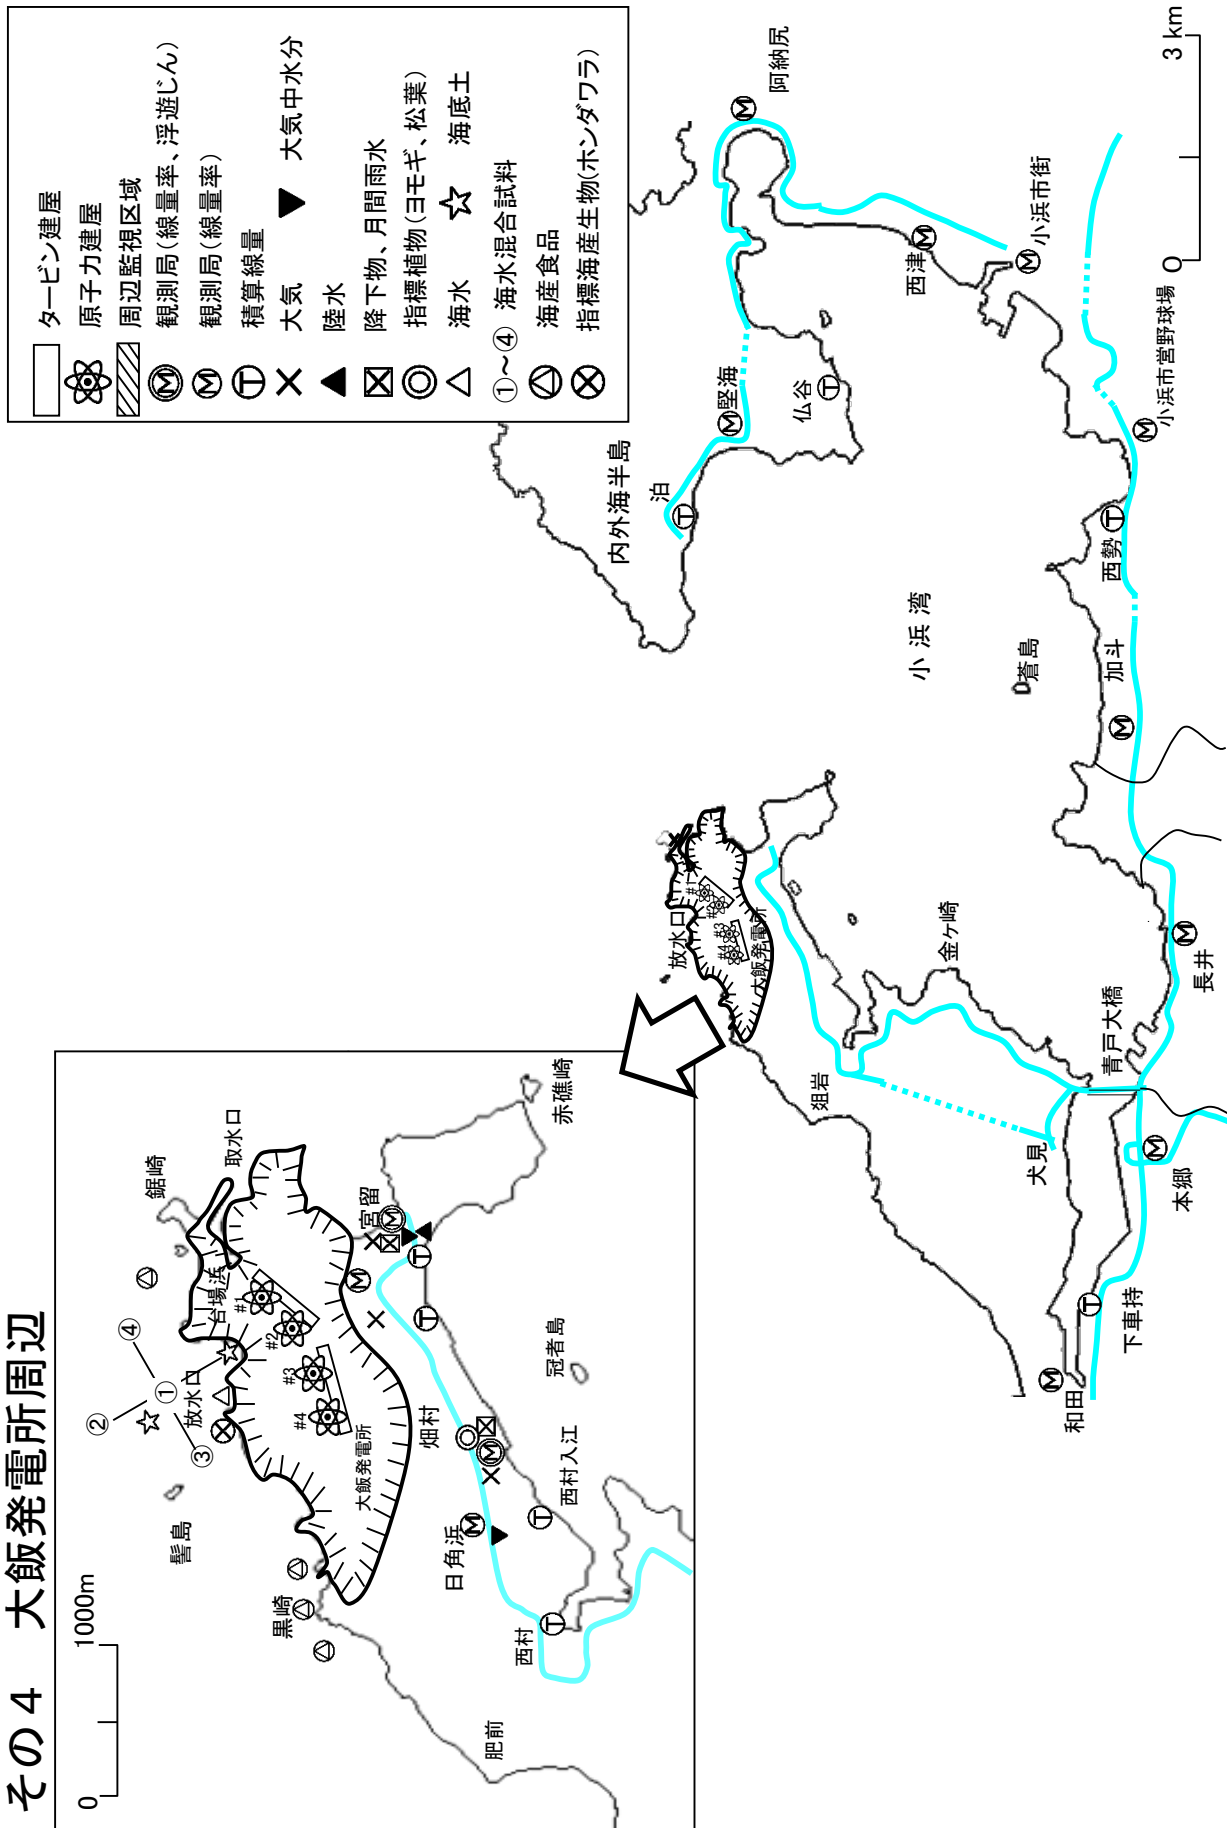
その４ 大飯発電所周辺

タービン建屋
原子力建屋
周辺監視区域
観測局（線量率、浮遊じん）
観測局（線量率）
積算線量
大気
大気中水分
陸水
降下物、月間雨水
指標植物（ヨモギ、松葉）
海水
海底土
①〜④ 海水混合試料
海産食品
指標海産生物（ホンダワラ）

0
3 km

阿納尻
小浜市街
西津
小浜市営野球場
堅海
仏谷
泊
内外海半島
西勢
小浜湾
蒼島
加斗
金ヶ崎
放水口
#1
#2
#3
#4
大飯発電所
長井
青戸大橋
犬見
本郷
下車持
和田
畑岩

0
1000m
鋸崎
取水口
赤礁崎
宮留
山場浜
#1
#2
#3
#4
④
①
②
放水口
③
大飯発電所
畑村
冠者島
西村入江
日角浜
髪島
黒崎
西村
肥前